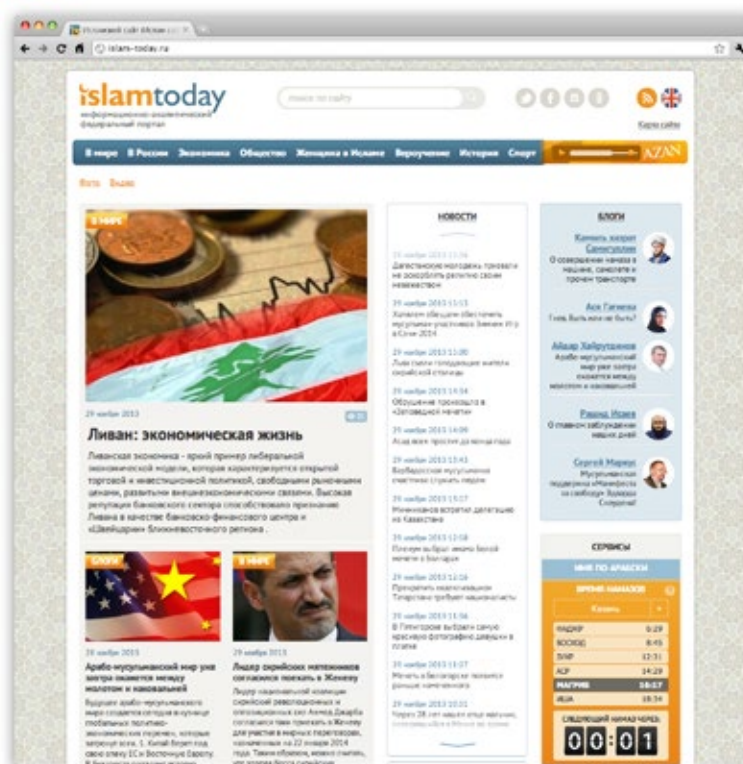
islam-today.ru

islamtoday
информационно-аналитический федеральный портал

поиск по сайту

Карта сайта

В мире В России Экономика Общество Женщина в Исламе Вероучение История Спорт

AZAN

Фото Видео

В МИРЕ

29 ноября 2013

Ливан: экономическая жизнь

Ливанская экономика - яркий пример либеральной экономической модели, которая характеризуется открытой торговой и инвестиционной политикой, свободными рыночными ценами, развитыми внешнеэкономическими связями. Высокая репутация банковского сектора способствовало признанию Ливана в качестве банковско-финансового центра и «Швейцарии» ближневосточного региона.

БЛОГИ

В МИРЕ

29 ноября 2013

Арабо-мусульманский мир уже завтра окажется между молотом и наковальней

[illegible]

29 ноября 2013

Лидер сирийских мятежников согласился поехать в Женеву

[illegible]

НОВОСТИ

29 ноября 2013 15:56
Дагестанскую молодежь призвали не оскорблять религию своих невежеством

29 ноября 2013 15:15
Халяльное общепит обеспечить мусульман-участников Зимних Игр в Сочи-2014

29 ноября 2013 15:00
Льва турки голодающим жителям сирийской столицы

29 ноября 2013 14:54
Обрушение произошло в «Заповедной мечети»

29 ноября 2013 14:09
Асад всех просили до конца года

29 ноября 2013 13:43
Азербайджанские мусульмане счастливо служить людям

29 ноября 2013 13:17
Мечниками встретил делегацию из Казахстана

29 ноября 2013 12:58
Плохую выбрал имама белой мечети в Болгарии

29 ноября 2013 12:16
Прокуратура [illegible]

29 ноября 2013 11:56
В Петербурге выбрали самую красивую фотографию девушки в платке

29 ноября 2013 11:27
Мечеть в Белгороде появится раньше намеченного

29 ноября 2013 10:51
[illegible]

БЛОГИ

Камиль хазрат Самигуллин
О совершении намаза в машине, самолете и прочем транспорте

Ася Гапиева
Глеб, быть или не быть?

Айдар Хайрутдинов
Арабо-мусульманский мир уже завтра окажется между молотом и наковальней

Рашид Исаев
О главном заблуждении наших дней

Сергей Маркус
Мусульманская поддержка «Манифеста за свободу» Хадиды Спорная!

СЕРВИСЫ

ИМЯ ПО-АРАБСКИ

ВРЕМЯ НАМАЗОВ

Казань

| ФАДЖР | 6:29 |
|---|---|
| ВОСХОД | 8:45 |
| ЗУХР | 12:51 |
| АСР | 14:29 |
| МАГРИБ | 16:57 |
| ИША | 18:34 |

СЛЕДУЮЩИЙ НАМАЗ ЧЕРЕЗ:

00:01